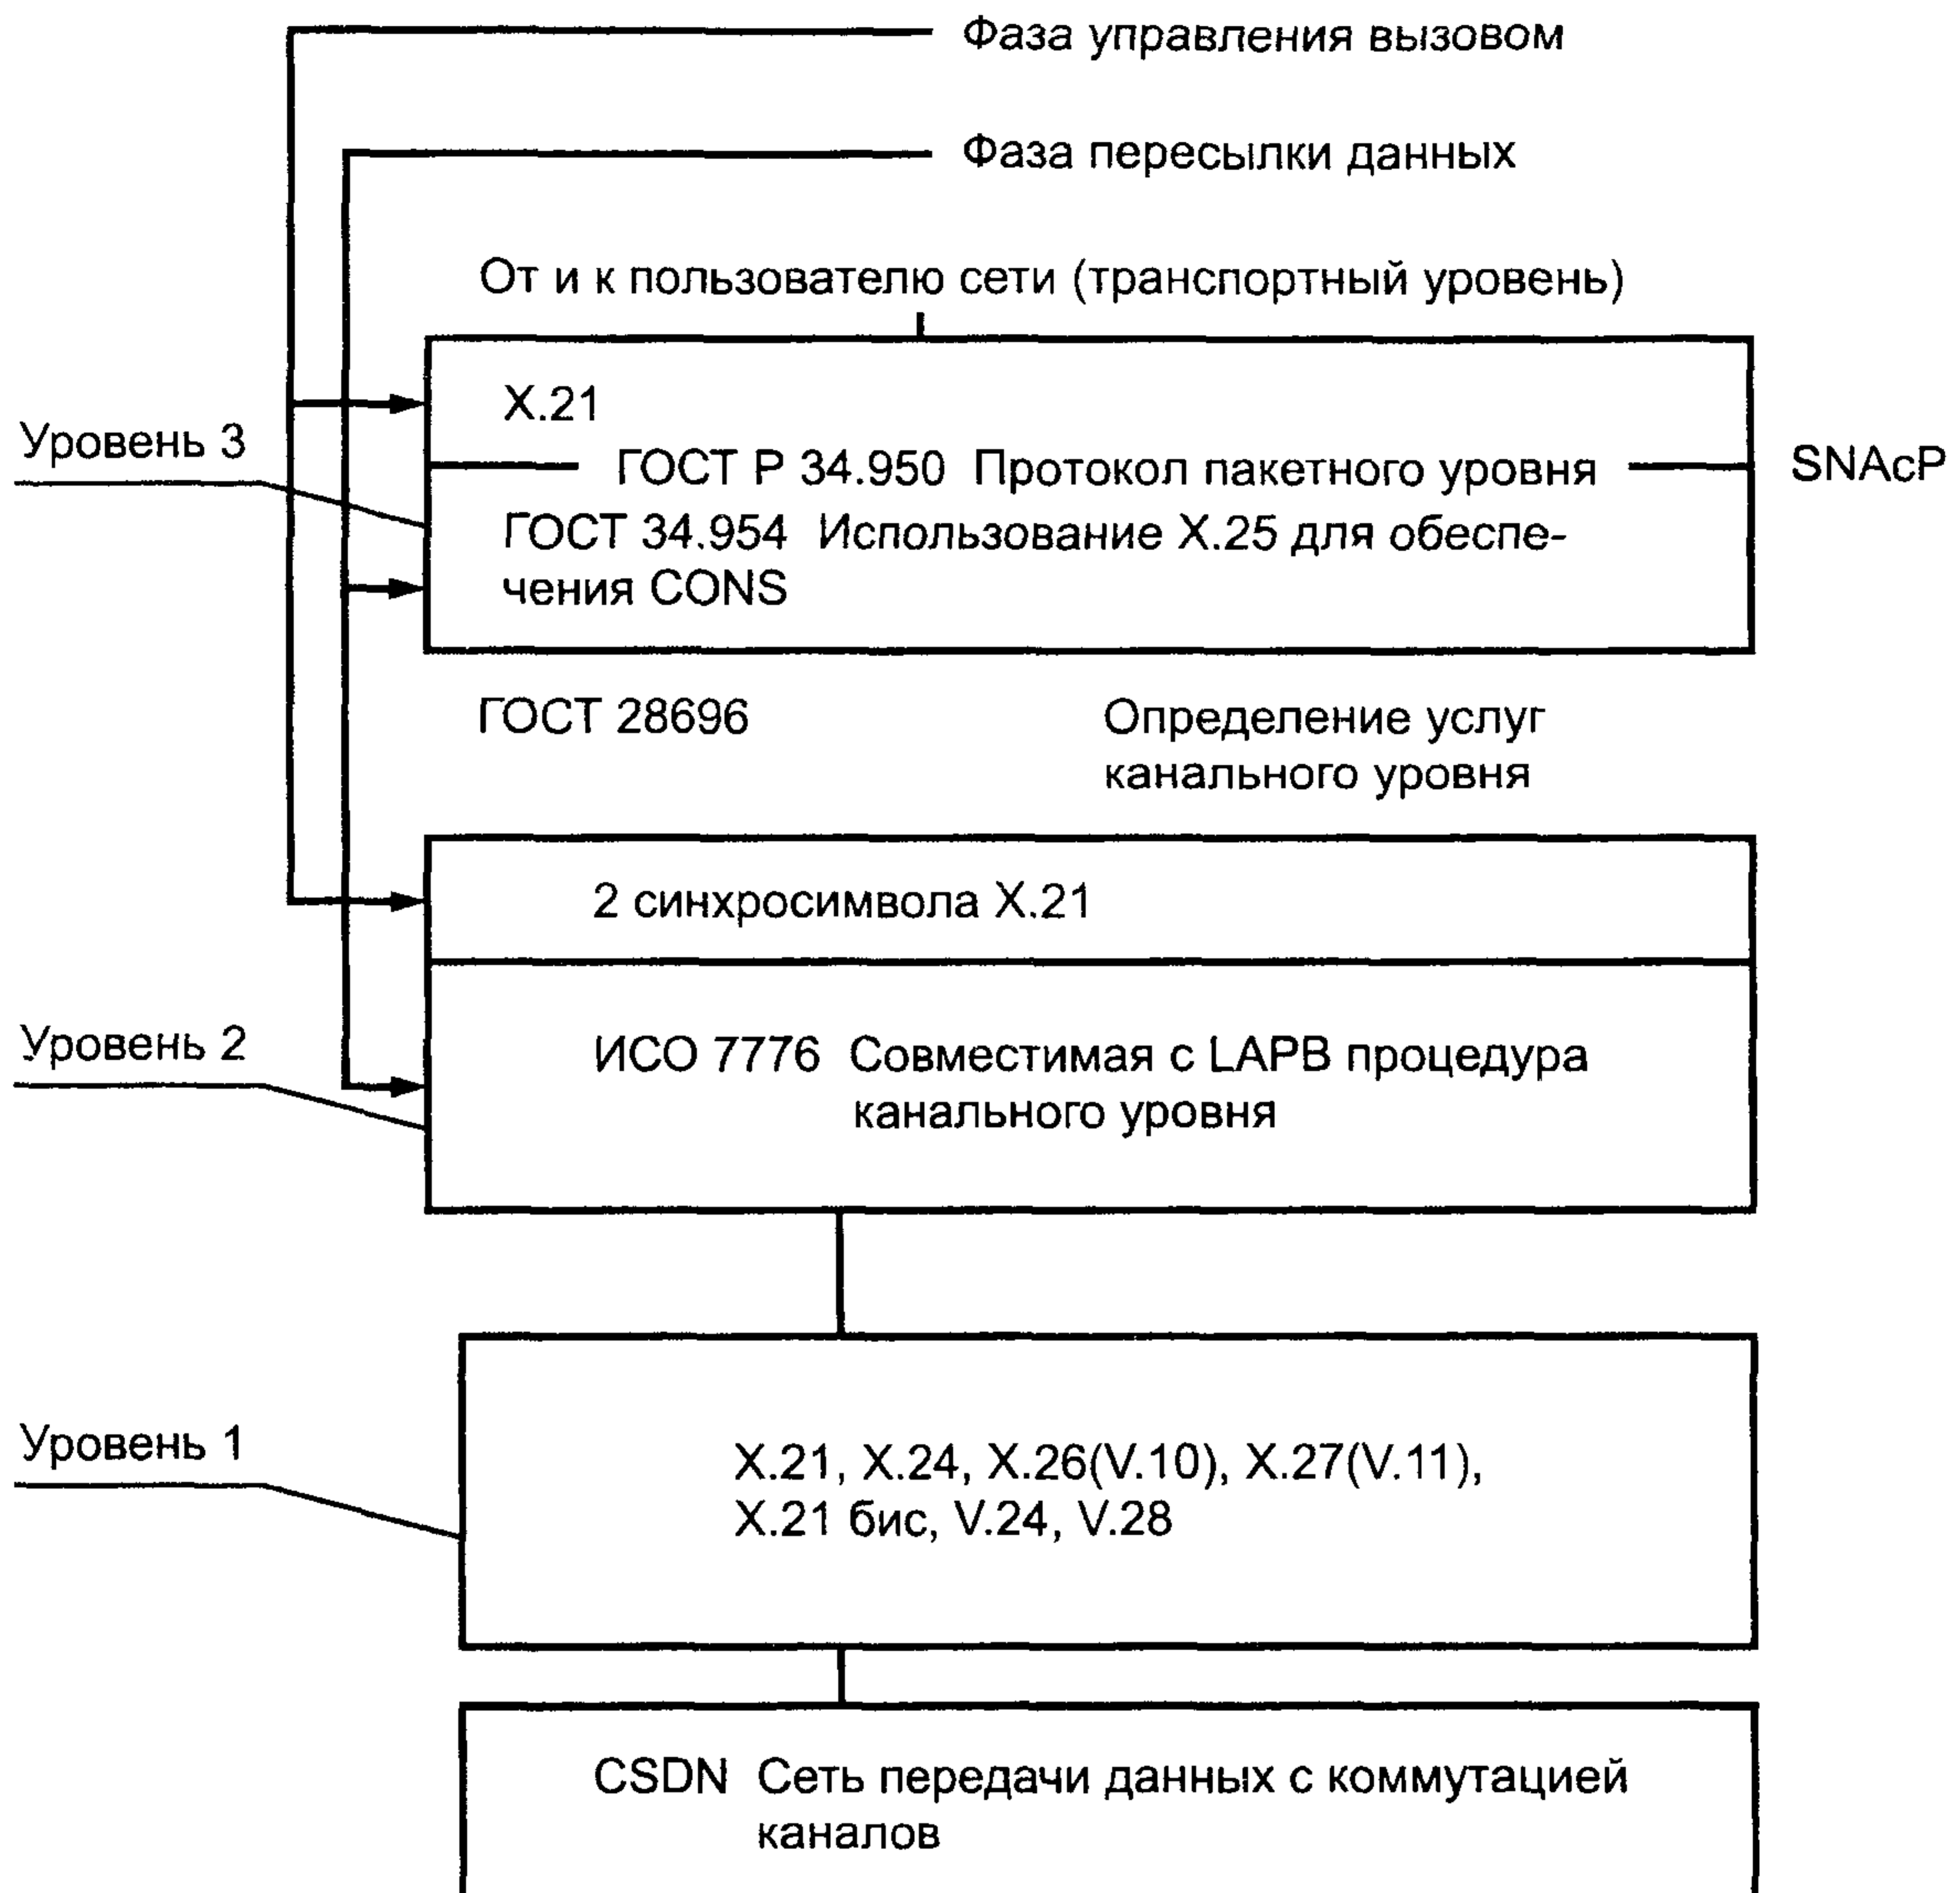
Фаза управления вызовом

Фаза пересылки данных

От и к пользователю сети (транспортный уровень)

X.21

Уровень 3

ГОСТ Р 34.950 Протокол пакетного уровня

SNAcP

ГОСТ 34.954 Использование X.25 для обеспечения CONS

ГОСТ 28696

Определение услуг канального уровня

2 синхросимвола X.21

Уровень 2

ИСО 7776 Совместимая с LAPB процедура канального уровня

Уровень 1

X.21, X.24, X.26(V.10), X.27(V.11), X.21 бис, V.24, V.28

CSDN Сеть передачи данных с коммутацией каналов